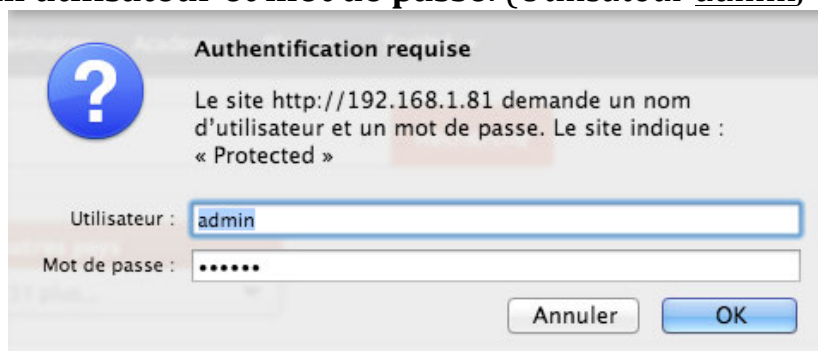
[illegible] utilisateur et mot de passe. (Utilisateur : admin)

Authentification requise

Le site http://192.168.1.81 demande un nom d'utilisateur et un mot de passe. Le site indique : « Protected »

Utilisateur : admin

Mot de passe : ••••••

Annuler

OK